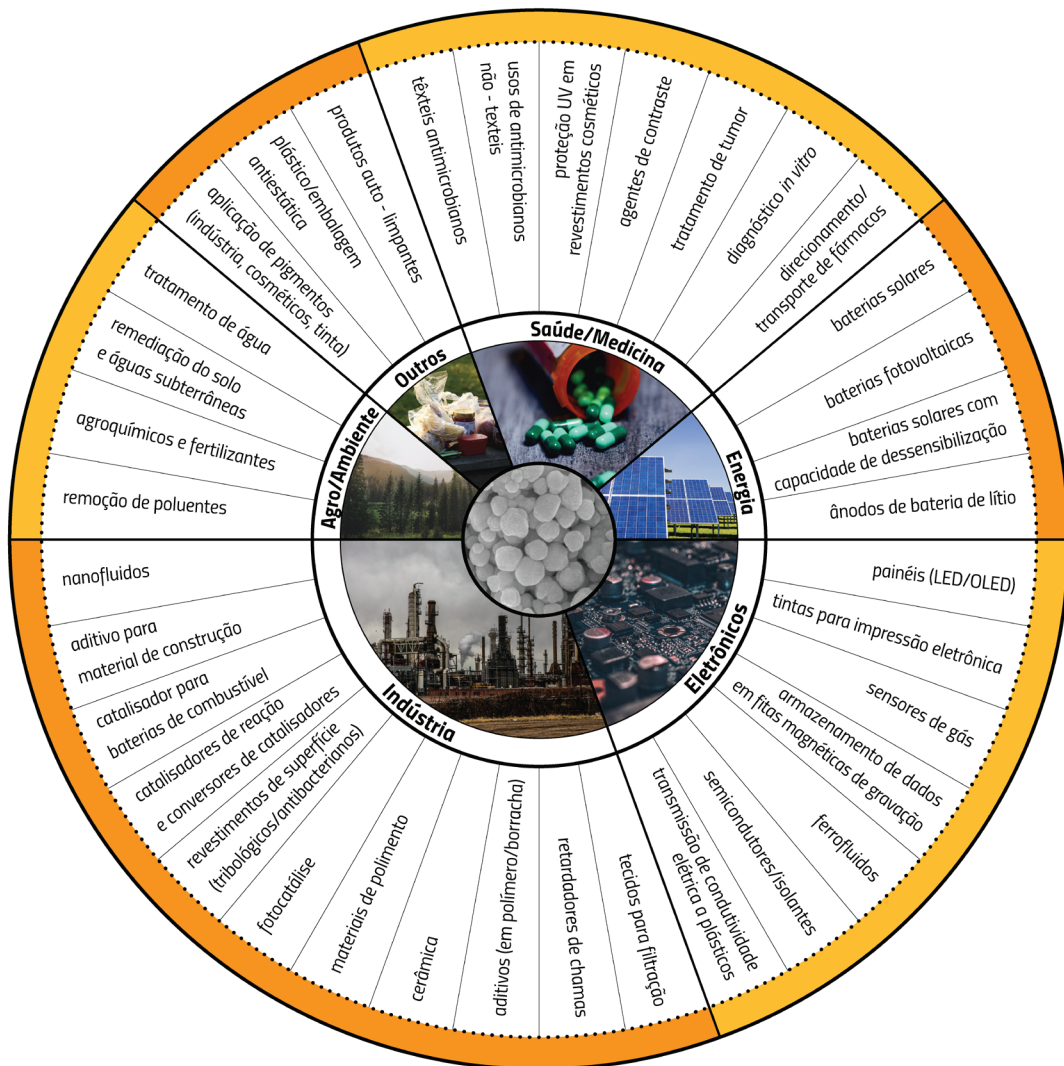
Saúde/Medicina

têxteis antimicrobianos

usos de antimicrobianos não - texteis

proteção UV em revestimentos cosméticos

agentes de contraste

tratamento de tumor

diagnóstico in vitro

direcionamento/ transporte de fármacos

Energia

baterias solares

baterias fotovoltaicas

baterias solares com capacidade de dessensibilização

ânodos de bateria de lítio

Eletrônicos

painéis (LED/OLED)

tintas para impressão eletrônica

sensores de gás

armazenamento de dados em fitas magnéticas de gravação

ferrofluidos

semicondutores/isolantes

transmissão de condutividade elétrica a plásticos

Indústria

tecidos para filtração

retardadores de chamas

aditivos (em polímero/borracha)

cerâmica

materiais de polimento

fotocatálise

revestimentos de superfície (tribológicos/antibacterianos)

catalisadores de reação e conversores de catalisadores

catalisador para baterias de combustível

aditivo para material de construção

nanofluidos

Agro/Ambiente

remoção de poluentes

agroquímicos e fertilizantes

remediação do solo e águas subterrâneas

tratamento de água

Outros

aplicação de pigmentos (indústria, cosméticos, tinta)

plástico/embalagem antiestática

produtos auto - limpantes